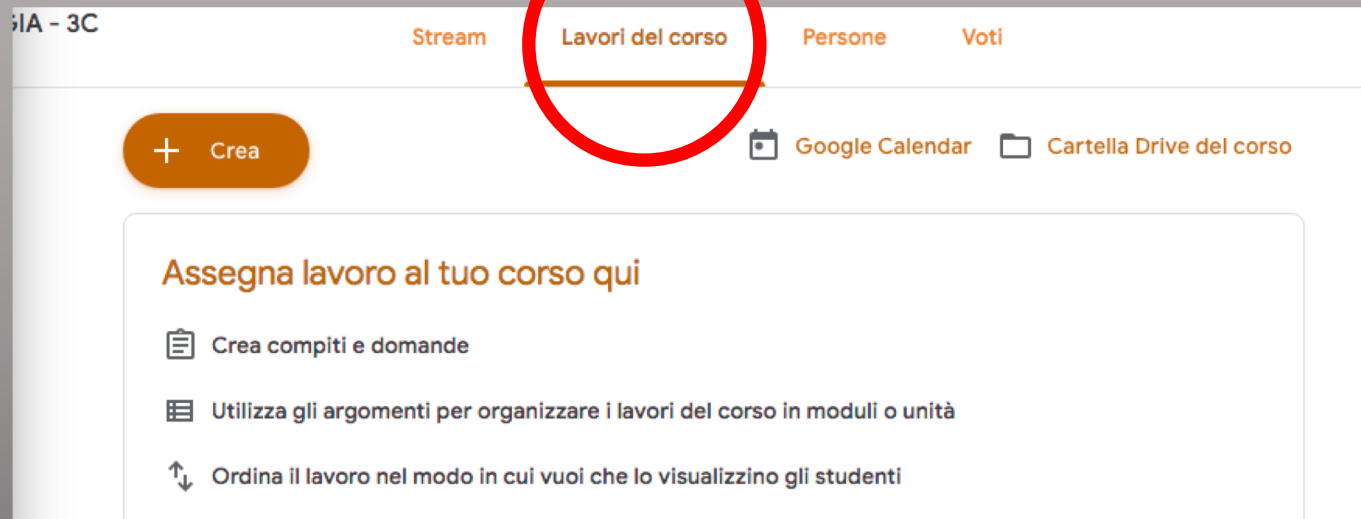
GIA - 3C

Stream Lavori del corso Persone Voti

Crea

Google Calendar Cartella Drive del corso

Assegna lavoro al tuo corso qui

Crea compiti e domande

Utilizza gli argomenti per organizzare i lavori del corso in moduli o unità

Ordina il lavoro nel modo in cui vuoi che lo visualizzino gli studenti